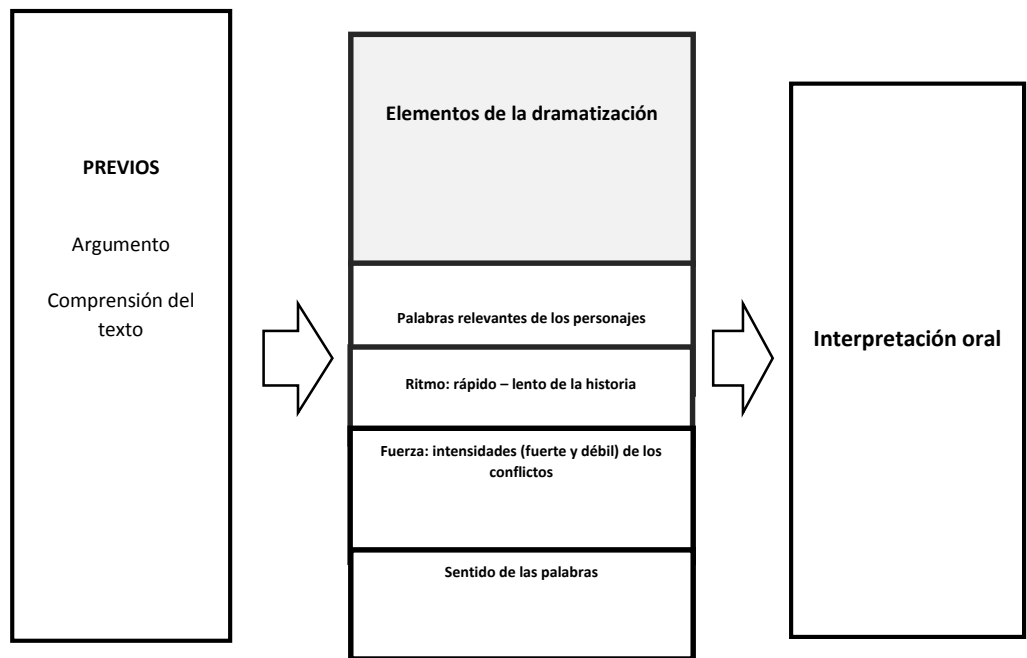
PREVIOS

Argumento

Comprensión del texto

Elementos de la dramatización

Palabras relevantes de los personajes

Ritmo: rápido – lento de la historia

Fuerza: intensidades (fuerte y débil) de los conflictos

Sentido de las palabras

Interpretación oral